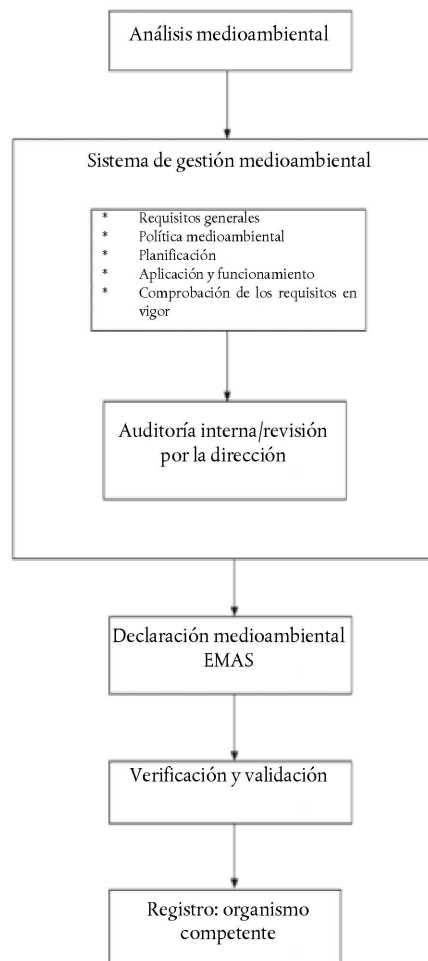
Análisis medioambiental

Sistema de gestión medioambiental

* Requisitos generales
* Política medioambiental
* Planificación
* Aplicación y funcionamiento
* Comprobación de los requisitos en vigor

Auditoría interna/revisión por la dirección

Declaración medioambiental EMAS

Verificación y validación

Registro: organismo competente